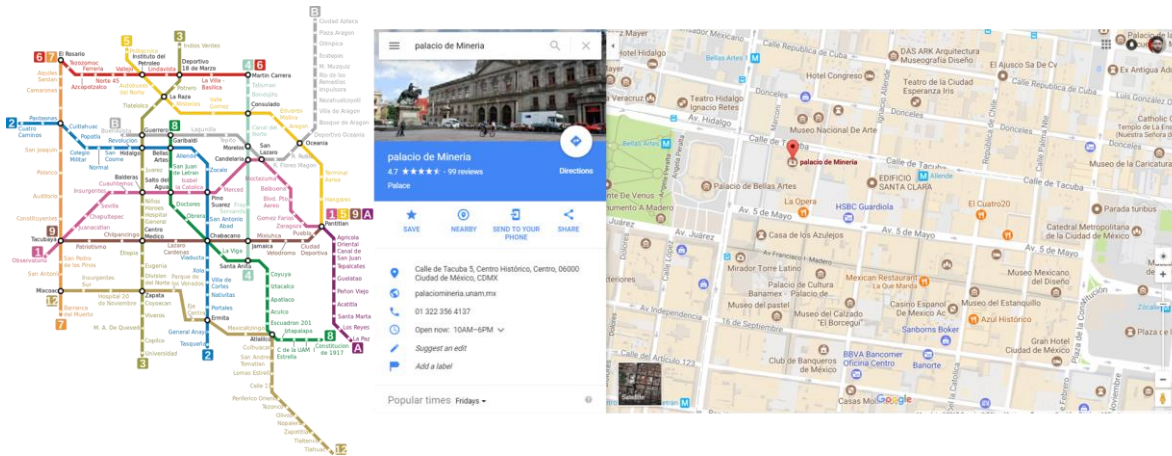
6 7 El Rosario
5 Politécnico
3 Indios Verdes
B Ciudad Azteca
Plaza Aragón
Olímpica
Ecatepec
Múzquiz
Río de los Remedios
Impulsora
Nezahualcóyotl
Villa de Aragón
Bosque de Aragón
Deportivo Oceanía
Tezozómoc
Azcapotzalco
Ferrería
Norte 45
Vallejo
Instituto del Petróleo
Lindavista
Deportivo 18 de Marzo
4 6
Martín Carrera
Aquiles Serdán
Camarones
Autobuses del Norte
Potrero
La Villa Basílica
Talismán
Bondojito
Tlatelolco
La Raza
Misterios
Valle Gómez
Consulado
Eduardo Molina
Aragón
Oceanía
2 Cuatro Caminos
Panteones
Tacuba
Cuitláhuac
Popotla
Colegio Militar
Normal
San Cosme
B Buenavista
Revolución
Hidalgo
Guerrero
Garibaldi
8
Lagunilla
Tepito
Morelos
Canal del Norte
R. Flores Magón
San Lázaro
Terminal Aérea
Hangares
San Joaquín
Polanco
Auditorio
Constituyentes
Bellas Artes
Allende
Zócalo
Candelaria
Merced
Pino Suárez
Isabel la Católica
Fray Servando
Balbuena
Moctezuma
Blvd. Pto. Aéreo
Gómez Farías
Zaragoza
Pantitlán
1 5 9 A
Insurgentes
Cuauhtémoc
Balderas
Salto del Agua
San Juan de Letrán
Juárez
Niños Héroes
Sevilla
Chapultepec
Juanacatlán
Hospital General
Doctores
Obrera
San Antonio Abad
Chabacano
Jamaica
Mixiuhca
Velódromo
Ciudad Deportiva
Puebla
Agrícola Oriental
Canal de San Juan
Tepalcates
Guelatao
Peñón Viejo
Acatitla
Santa Martha
Los Reyes
La Paz
A
9
Tacubaya
Patriotismo
Chilpancingo
Centro Médico
Lázaro Cárdenas
Viaducto
La Viga
Santa Anita
1 Observatorio
San Pedro de los Pinos
San Antonio
Etiopía
Eugenia
División del Norte
Zapata
Xola
Villa de Cortés
Nativitas
Portales
Ermita
Coyuya
Iztacalco
Apatlaco
Aculco
Escuadrón 201
Atlalilco
Iztapalapa
Cerro de la Estrella
UAM I
Constitución de 1917
12 Mixcoac
Insurgentes Sur
Hospital 20 de Noviembre
Parque de los Venados
Eje Central
Barranca del Muerto
7
M. A. de Quevedo
Coyoacán
Viveros
Copilco
Universidad
3
General Anaya
Tasqueña
2
Mexicaltzingo
Culhuacán
San Andrés Tomatlán
Lomas Estrella
Calle 11
Periférico Oriente
Tezonco
Olivos
Nopalera
Zapotitlán
Tlaltenco
Tláhuac
12

palacio de Minería
palacio de Minería
4.7 ★★★★★ · 99 reviews
Palace
Directions
SAVE
NEARBY
SEND TO YOUR PHONE
SHARE
Calle de Tacuba 5, Centro Histórico, Centro, 06000 Ciudad de México, CDMX
palaciomineria.unam.mx
01 322 356 4137
Open now: 10AM–6PM
Suggest an edit
Add a label
Popular times Fridays

Hotel Hidalgo
DAS ARK Arquitectura Museografía Diseño
El Ajusco Sa De Cv
Ex Antigua Aduana
Hotel Congreso
Teatro de la Ciudad Esperanza Iris
Teatro Hidalgo Ignacio Retes
Veracruz
Bellas Artes
Calle de Tacuba
Museo Nacional de Arte
palacio de Minería
Casa de Venus
Museo Franz Mayer
EDIFICIO SANTA CLARA
Palacio de Bellas Artes
Av. Juárez
Av. 5 de Mayo
La Opera
HSBC Guardiola
El Cuatro20
Catedral Metropolitana de la Ciudad de México
Casa de los Azulejos
Mirador Torre Latino
Mexican Restaurant de los Sabores
Palacio de Cultura Banamex
Museo Mexicano del Diseño
Casino Español de México
Museo del Estanquillo
Azul Histórico
Sanborns Boker
Club de Banqueros de México
BBVA Bancomer Oficina Centro
Banorte
Gran Hotel Ciudad de México
Plaza de la
Allende
16 de Septiembre
Satellite
Google